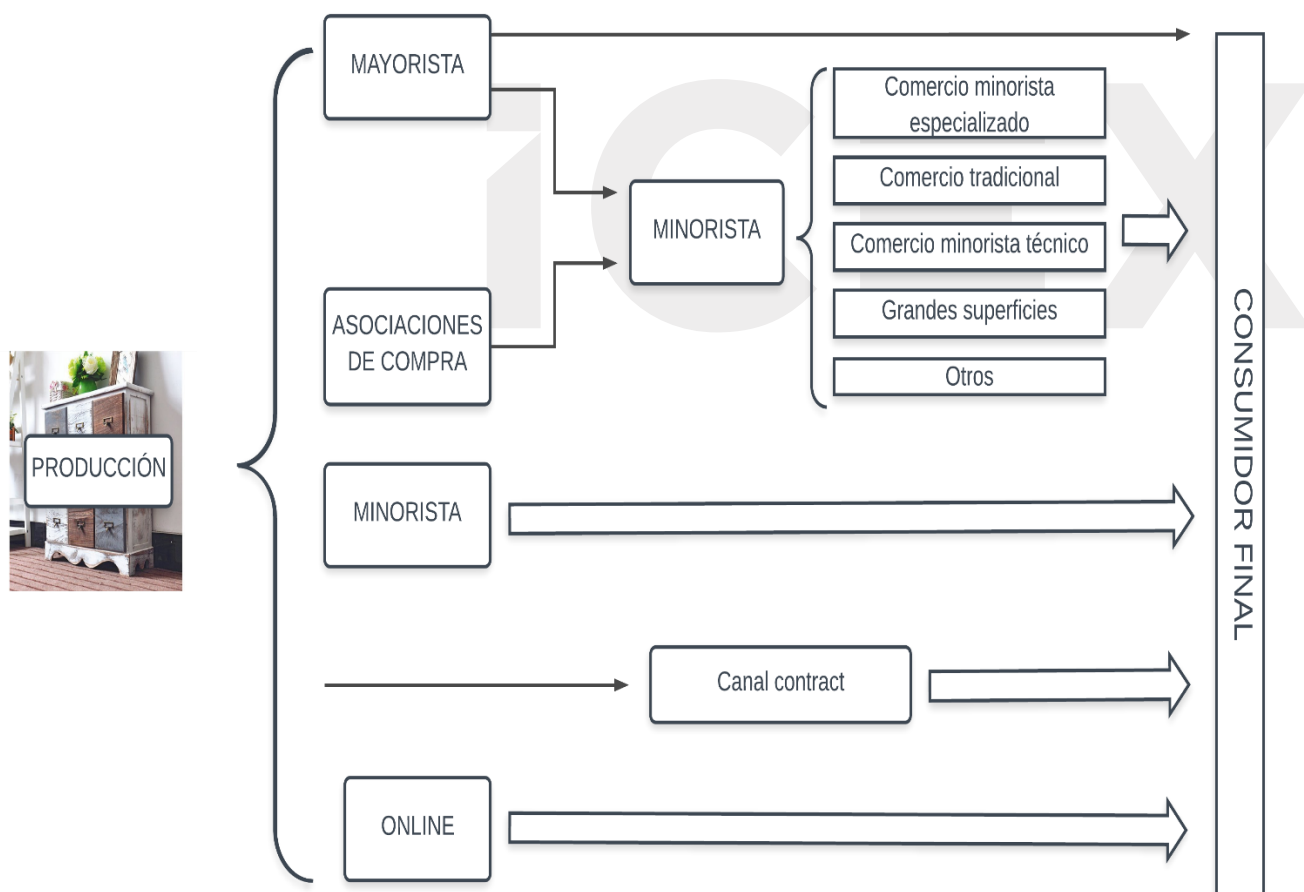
PRODUCCIÓN

MAYORISTA

ASOCIACIONES DE COMPRA

MINORISTA

Comercio minorista especializado

Comercio tradicional

Comercio minorista técnico

Grandes superficies

Otros

MINORISTA

Canal contract

ONLINE

CONSUMIDOR FINAL

ICEX